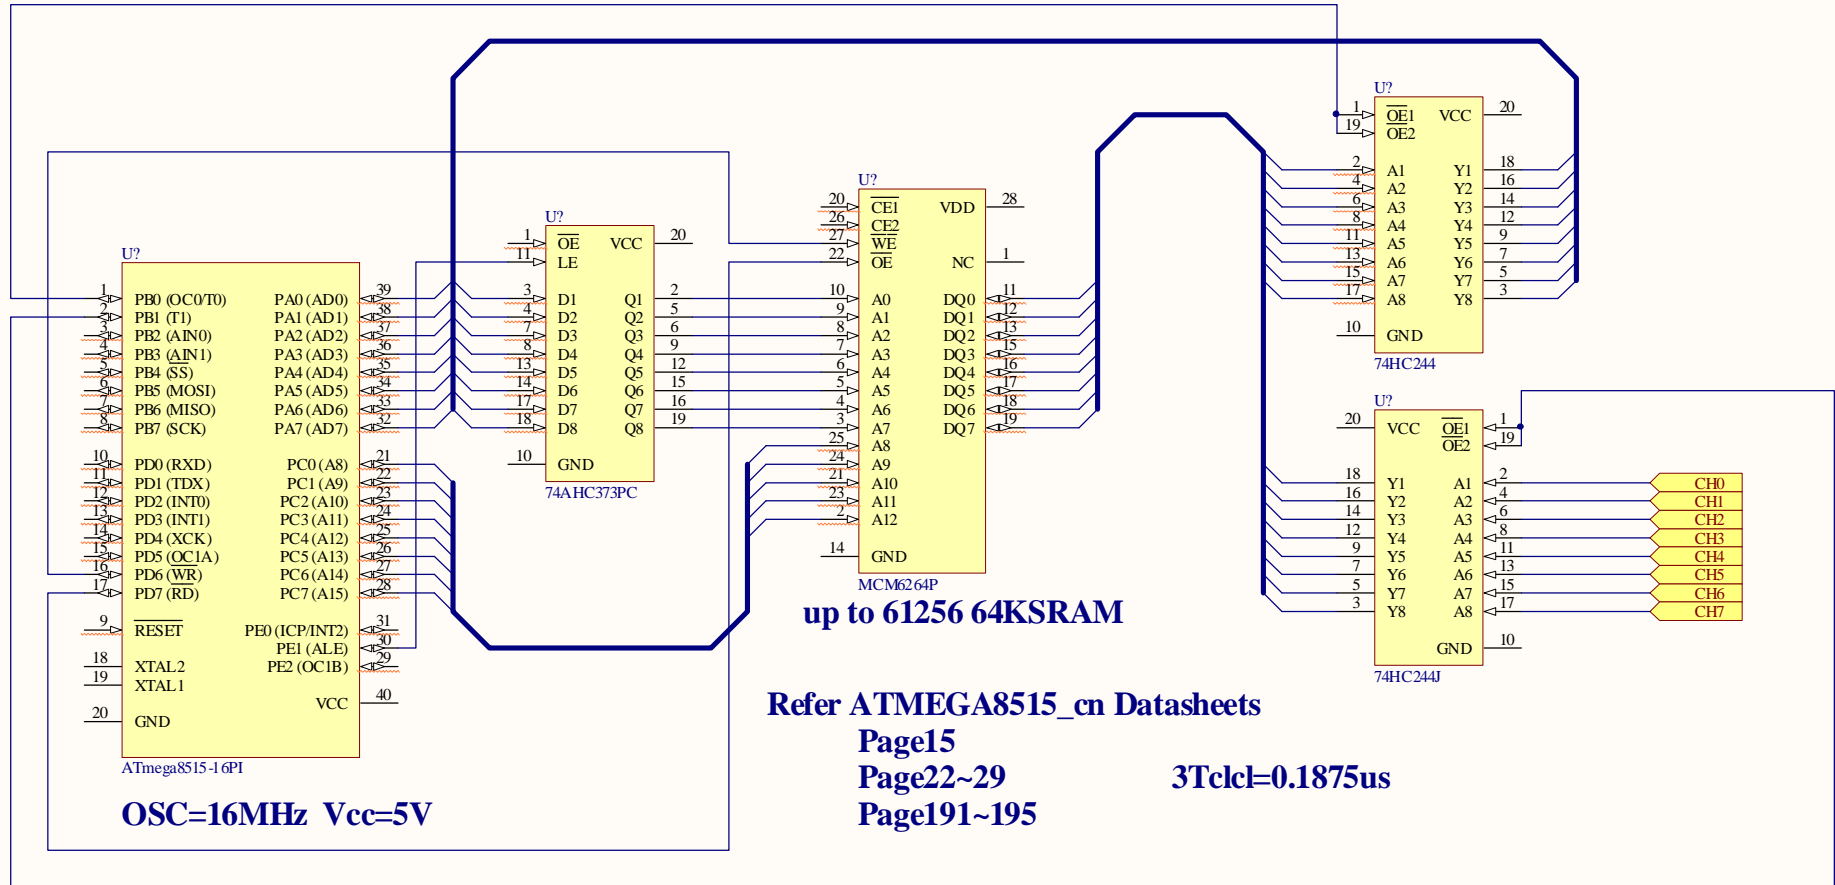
U?

| 1 | PB0 (OC0/T0) | PA0 (AD0) | 39 |
|---|---|---|---|
| 2 | PB1 (T1) | PA1 (AD1) | 38 |
| 3 | PB2 (AIN0) | PA2 (AD2) | 37 |
| 4 | PB3 (AIN1) | PA3 (AD3) | 36 |
| 5 | PB4 (SS) | PA4 (AD4) | 35 |
| 6 | PB5 (MOSI) | PA5 (AD5) | 34 |
| 7 | PB6 (MISO) | PA6 (AD6) | 33 |
| 8 | PB7 (SCK) | PA7 (AD7) | 32 |
| 10 | PD0 (RXD) | PC0 (A8) | 21 |
| 11 | PD1 (TDX) | PC1 (A9) | 22 |
| 12 | PD2 (INT0) | PC2 (A10) | 23 |
| 13 | PD3 (INT1) | PC3 (A11) | 24 |
| 14 | PD4 (XCK) | PC4 (A12) | 25 |
| 15 | PD5 (OC1A) | PC5 (A13) | 26 |
| 16 | PD6 (WR) | PC6 (A14) | 27 |
| 17 | PD7 (RD) | PC7 (A15) | 28 |
| 9 | RESET | PE0 (ICP/INT2) | 31 |
| | | PE1 (ALE) | 30 |
| 18 | XTAL2 | PE2 (OC1B) | 29 |
| 19 | XTAL1 | | |
| | | VCC | 40 |
| 20 | GND | | |

ATmega8515-16PI

U?

| 1 | OE | VCC | 20 |
|---|---|---|---|
| 11 | LE | | |
| 3 | D1 | Q1 | 2 |
| 4 | D2 | Q2 | 5 |
| 7 | D3 | Q3 | 6 |
| 8 | D4 | Q4 | 9 |
| 13 | D5 | Q5 | 12 |
| 14 | D6 | Q6 | 15 |
| 17 | D7 | Q7 | 16 |
| 18 | D8 | Q8 | 19 |
| 10 | GND | | |

74AHC373PC

U?

| 20 | CE1 | VDD | 28 |
|---|---|---|---|
| 26 | CE2 | | |
| 27 | WE | | |
| 22 | OE | NC | 1 |
| 10 | A0 | DQ0 | 11 |
| 9 | A1 | DQ1 | 12 |
| 8 | A2 | DQ2 | 13 |
| 7 | A3 | DQ3 | 15 |
| 6 | A4 | DQ4 | 16 |
| 5 | A5 | DQ5 | 17 |
| 4 | A6 | DQ6 | 18 |
| 3 | A7 | DQ7 | 19 |
| 25 | A8 | | |
| 24 | A9 | | |
| 21 | A10 | | |
| 23 | A11 | | |
| 2 | A12 | | |
| 14 | GND | | |

MCM6264P

up to 61256 64KSRAM

U?

| 1 | OE1 | VCC | 20 |
|---|---|---|---|
| 19 | OE2 | | |
| 2 | A1 | Y1 | 18 |
| 4 | A2 | Y2 | 16 |
| 6 | A3 | Y3 | 14 |
| 8 | A4 | Y4 | 12 |
| 11 | A5 | Y5 | 9 |
| 13 | A6 | Y6 | 7 |
| 15 | A7 | Y7 | 5 |
| 17 | A8 | Y8 | 3 |
| 10 | GND | | |

74HC244

U?

| 20 | VCC | OE1 | 1 |
|---|---|---|---|
| | | OE2 | 19 |
| 18 | Y1 | A1 | 2 |
| 16 | Y2 | A2 | 4 |
| 14 | Y3 | A3 | 6 |
| 12 | Y4 | A4 | 8 |
| 9 | Y5 | A5 | 11 |
| 7 | Y6 | A6 | 13 |
| 5 | Y7 | A7 | 15 |
| 3 | Y8 | A8 | 17 |
| | | GND | 10 |

74HC244J

CH0
CH1
CH2
CH3
CH4
CH5
CH6
CH7

OSC=16MHz Vcc=5V

Refer ATMEGA8515_cn Datasheets
Page15
Page22~29
Page191~195

3Tclcl=0.1875us